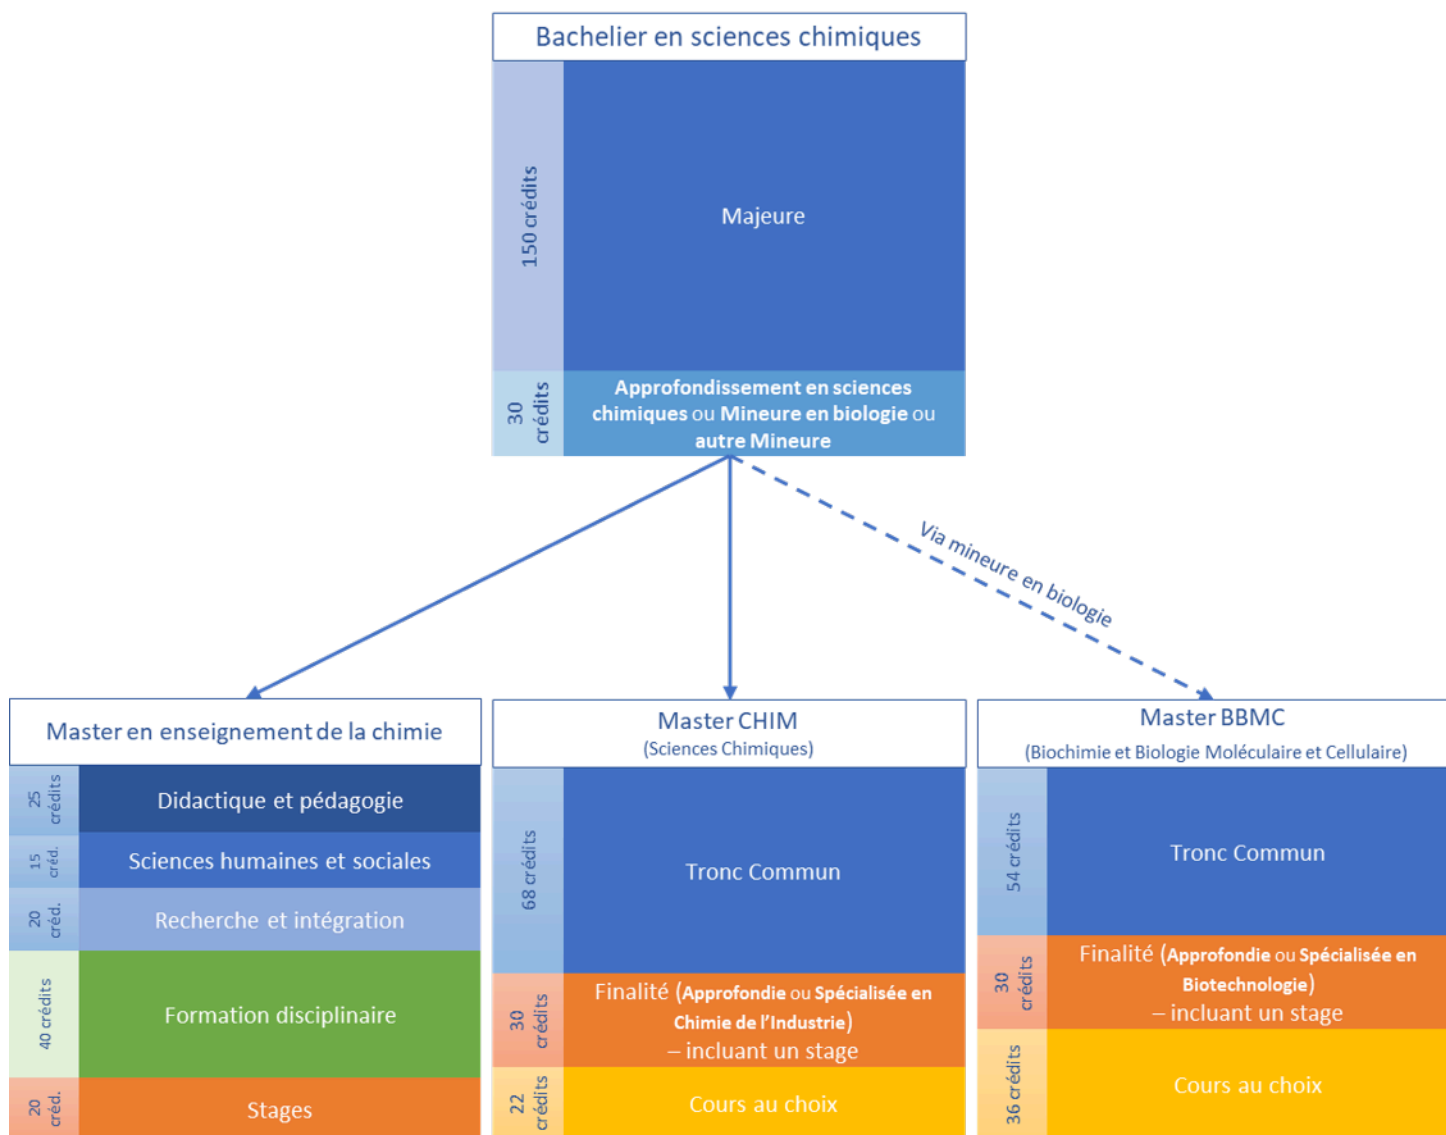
Bachelier en sciences chimiques

150 crédits

Majeure

30 crédits

Approfondissement en sciences chimiques ou Mineure en biologie ou autre Mineure

Via mineure en biologie

Master en enseignement de la chimie

25 crédits

Didactique et pédagogie

15 créd.

Sciences humaines et sociales

20 créd.

Recherche et intégration

40 crédits

Formation disciplinaire

20 créd.

Stages

Master CHIM
(Sciences Chimiques)

68 crédits

Tronc Commun

30 crédits

Finalité (Approfondie ou Spécialisée en Chimie de l'Industrie) – incluant un stage

22 crédits

Cours au choix

Master BBMC
(Biochimie et Biologie Moléculaire et Cellulaire)

54 crédits

Tronc Commun

30 crédits

Finalité (Approfondie ou Spécialisée en Biotechnologie) – incluant un stage

36 crédits

Cours au choix